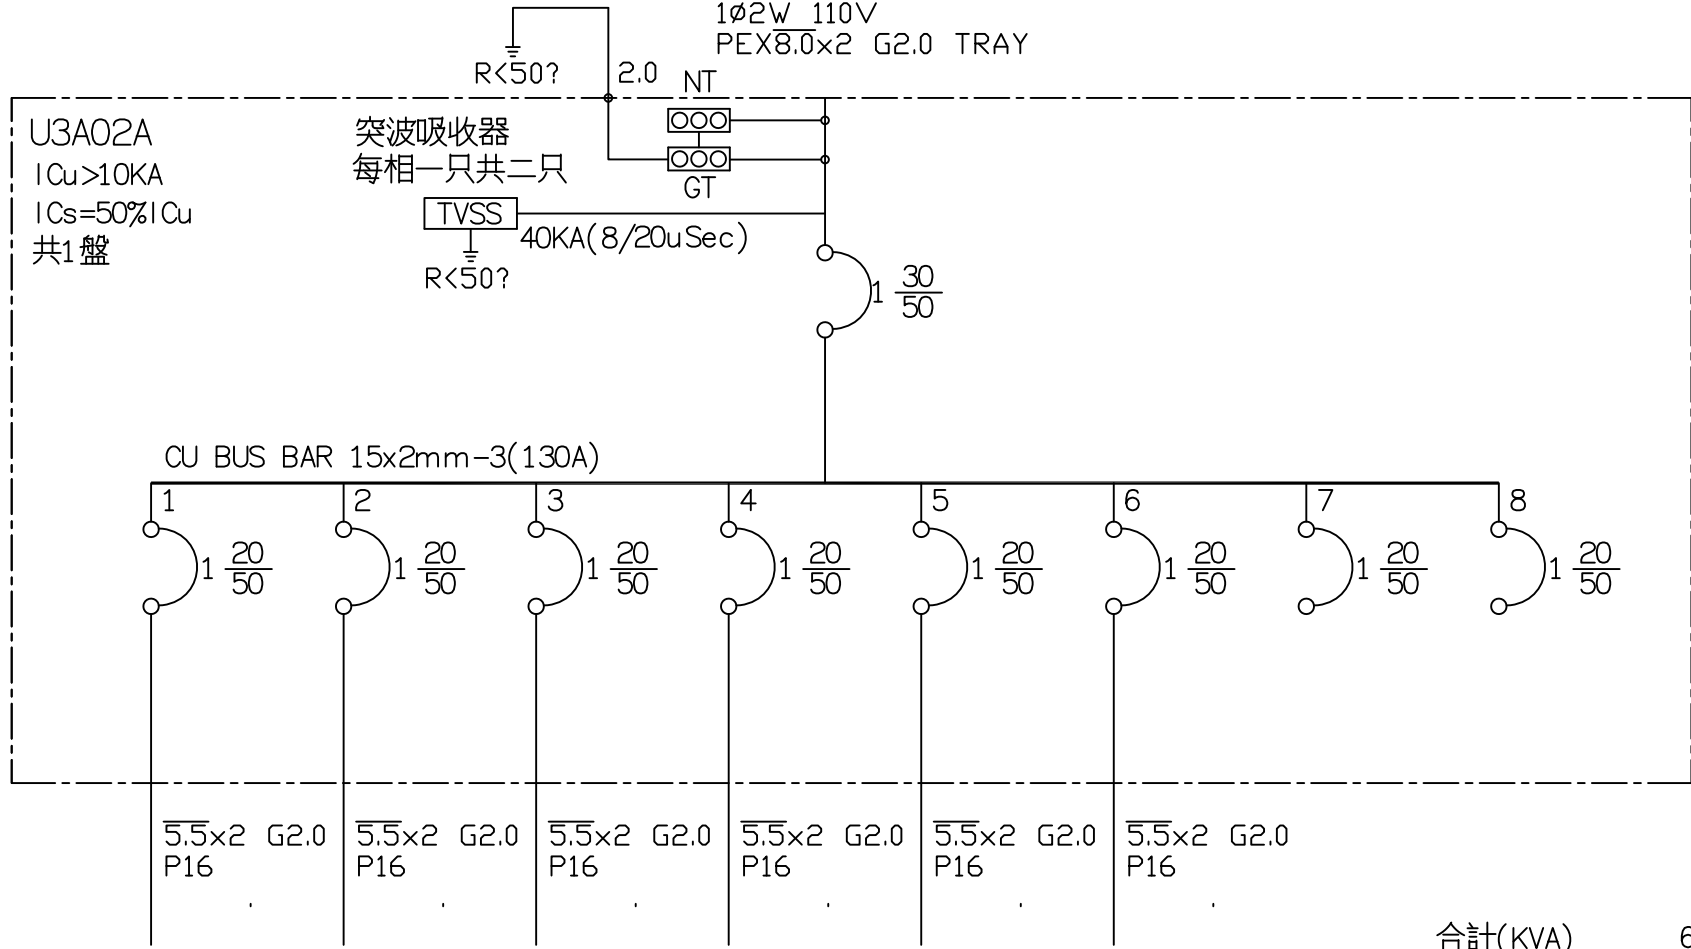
1ø2W 110V
PEX$\overline{8.0}$x2 G2.0 TRAY

R<50?
2.0
NT
GT

U3A02A
ICu>10KA
ICs=50%ICu
共1盤

突波吸收器
每相一只共二只

TVSS
40KA(8/20uSec)
R<50?

1 $\frac{30}{50}$

CU BUS BAR 15x2mm-3(130A)

1
1 $\frac{20}{50}$
2
1 $\frac{20}{50}$
3
1 $\frac{20}{50}$
4
1 $\frac{20}{50}$
5
1 $\frac{20}{50}$
6
1 $\frac{20}{50}$
7
1 $\frac{20}{50}$
8
1 $\frac{20}{50}$

$\overline{5.5}$x2 G2.0
P16

$\overline{5.5}$x2 G2.0
P16

$\overline{5.5}$x2 G2.0
P16

$\overline{5.5}$x2 G2.0
P16

$\overline{5.5}$x2 G2.0
P16

$\overline{5.5}$x2 G2.0
P16

合計(KVA)
6